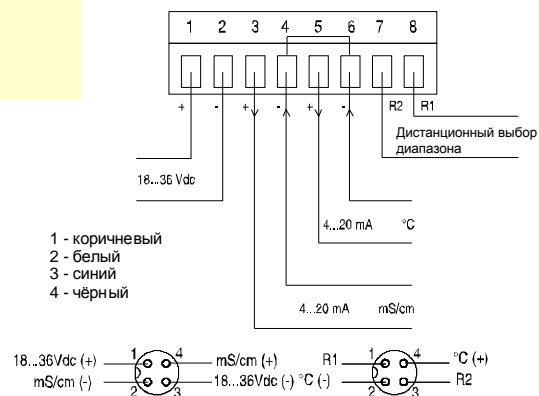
1 2 3 4 5 6 7 8

+ - + - + - R2 R1

Дистанционный выбор диапазона

18...36 Vdc

4...20 mA °C

1 - коричневый
2 - белый
3 - синий
4 - чёрный

4...20 mA mS/cm

18...36Vdc (+) 1 4 mS/cm (+)
mS/cm (-) 2 3 18...36Vdc (-) °C (-)

R1 1 4 °C (+)
2 3 R2